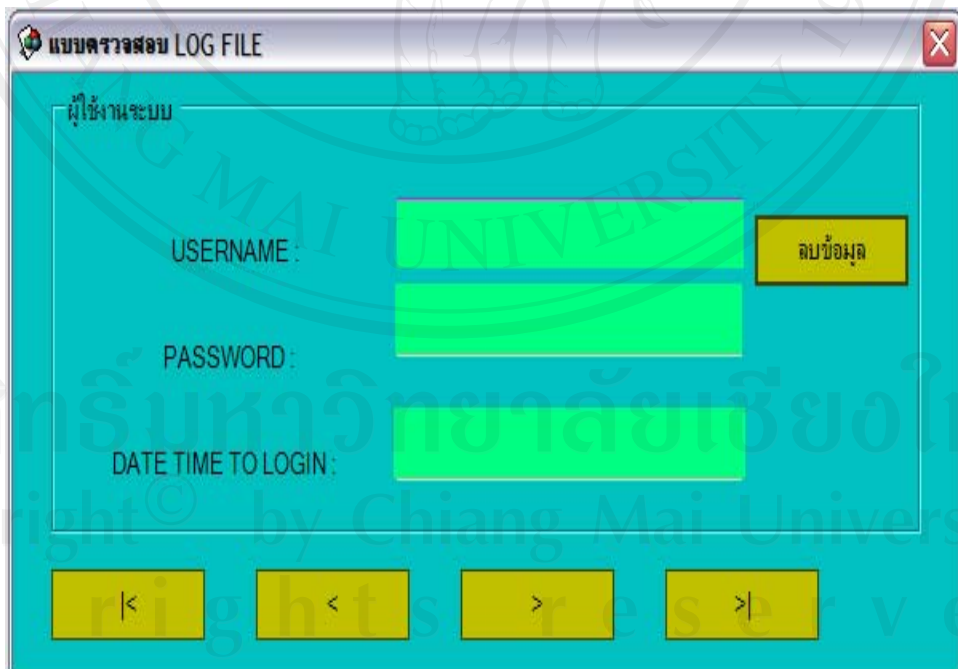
แบบตรวจสอบ LOG FILE

ผู้ใช้งานระบบ

USERNAME :

ลบข้อมูล

PASSWORD :

DATE TIME TO LOGIN :

|<

<

>

>|

MAI UNIVERSITY

ลิขสิทธิ์มหาวิทยาลัยเชียงใหม่
Copyright© by Chiang Mai University
All rights reserved